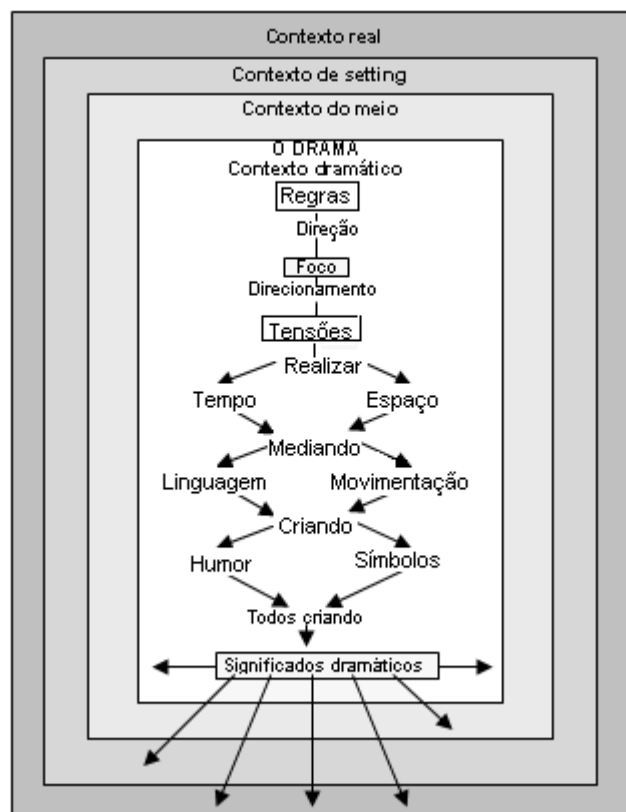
Contexto real

Contexto de setting

Contexto do meio

O DRAMA
Contexto dramático

Regras

Direção

Foco

Direcionamento

Tensões

Realizar

Tempo

Espaço

Mediando

Linguagem

Movimentação

Criando

Humor

Símbolos

Todos criando

Significados dramáticos